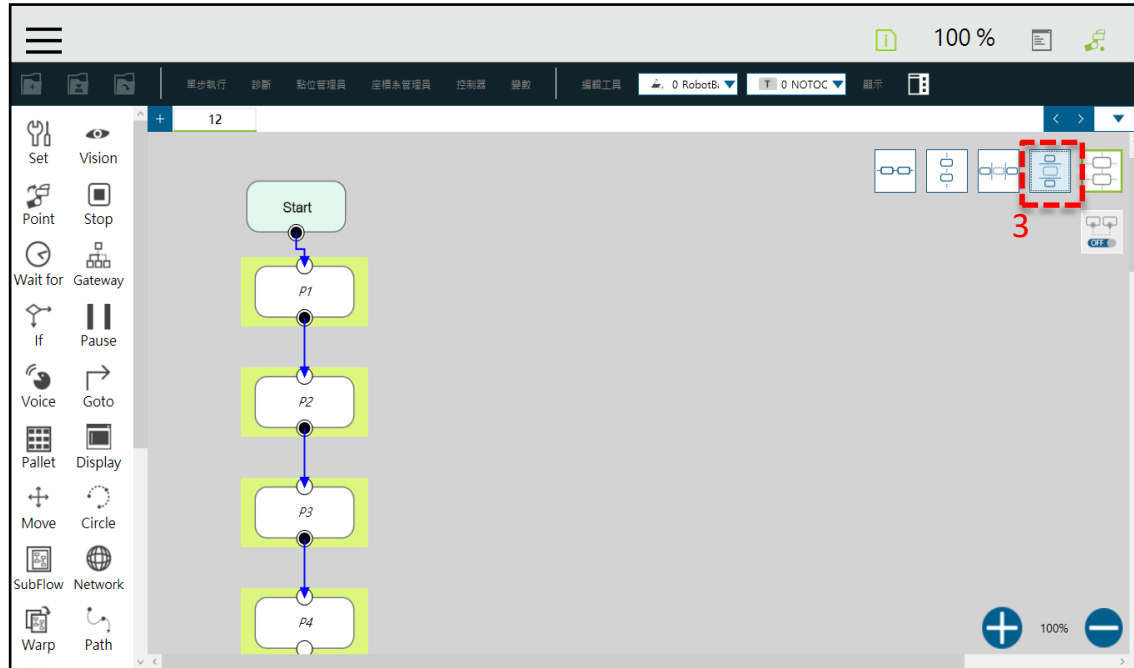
100 %

單步執行 診斷 點位管理員 座標系管理員 控制器 變數 編輯工具 0 RobotB 0 NOTOC 顯示

+ 12

Set
Vision
Point
Stop
Wait for
Gateway
If
Pause
Voice
Goto
Pallet
Display
Move
Circle
SubFlow
Network
Warp
Path

Start
P1
P2
P3
P4

3

OFF

100%